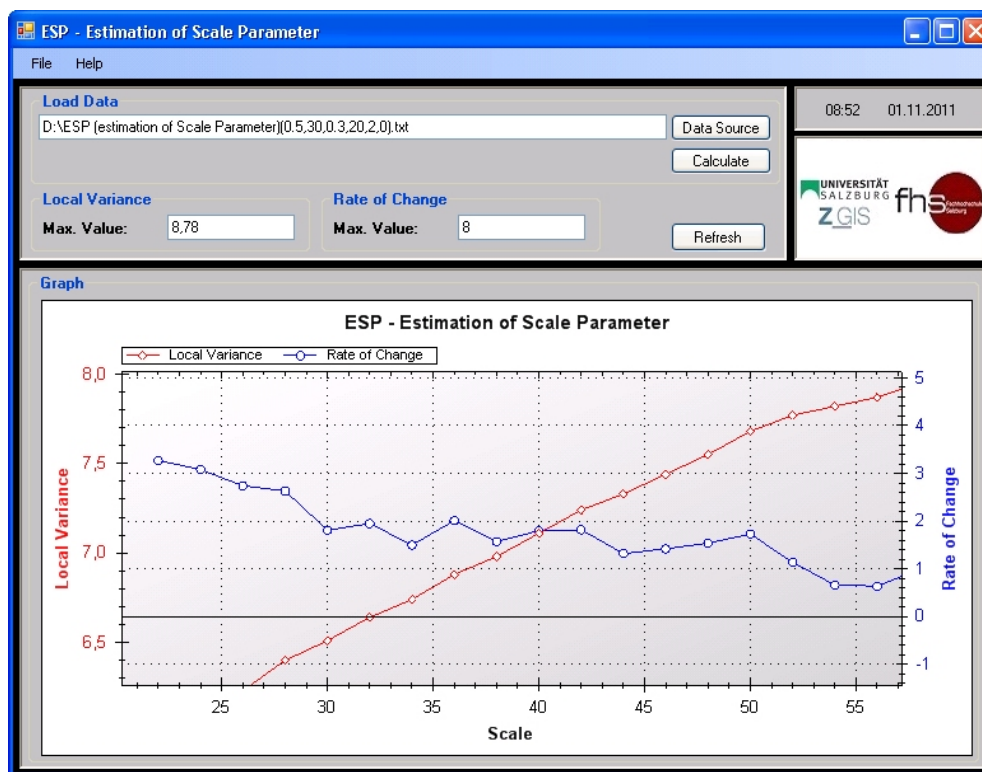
ESP - Estimation of Scale Parameter

File Help

Load Data

D:\ESP (estimation of Scale Parameter)(0.5,30,0.3,20,2,0).txt

Data Source

Calculate

Local Variance

Max. Value: 8,78

Rate of Change

Max. Value: 8

Refresh

08:52 01.11.2011

UNIVERSITÄT SALZBURG Z_GIS

fhs Fachhochschule Salzburg

Graph

ESP - Estimation of Scale Parameter

Local Variance Rate of Change

8,0
7,5
7,0
6,5

Local Variance

5
4
3
2
1
0
-1

Rate of Change

25 30 35 40 45 50 55

Scale